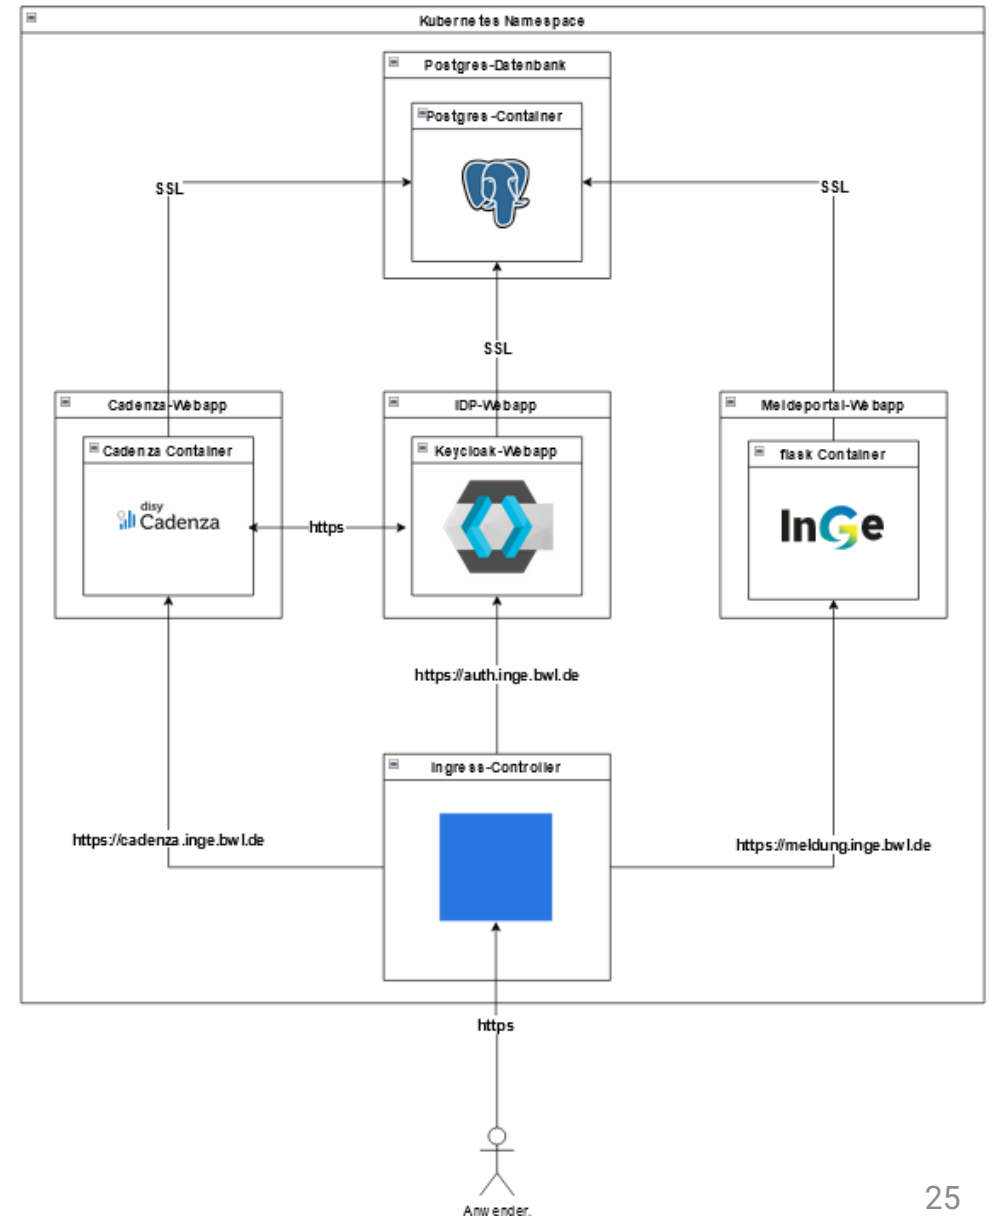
Kubernetes Namespace

Postgres-Datenbank

Postgres-Container

SSL

SSL

SSL

Cadenza-Webapp

Cadenza Container

disy Cadenza

IDP-Webapp

Keycloak-Webapp

Meldeportal-Webapp

flask Container

InGe

https

https://auth.inge.bwl.de

Ingress-Controller

https://cadenza.inge.bwl.de

https://meldung.inge.bwl.de

https

Anwender.

25